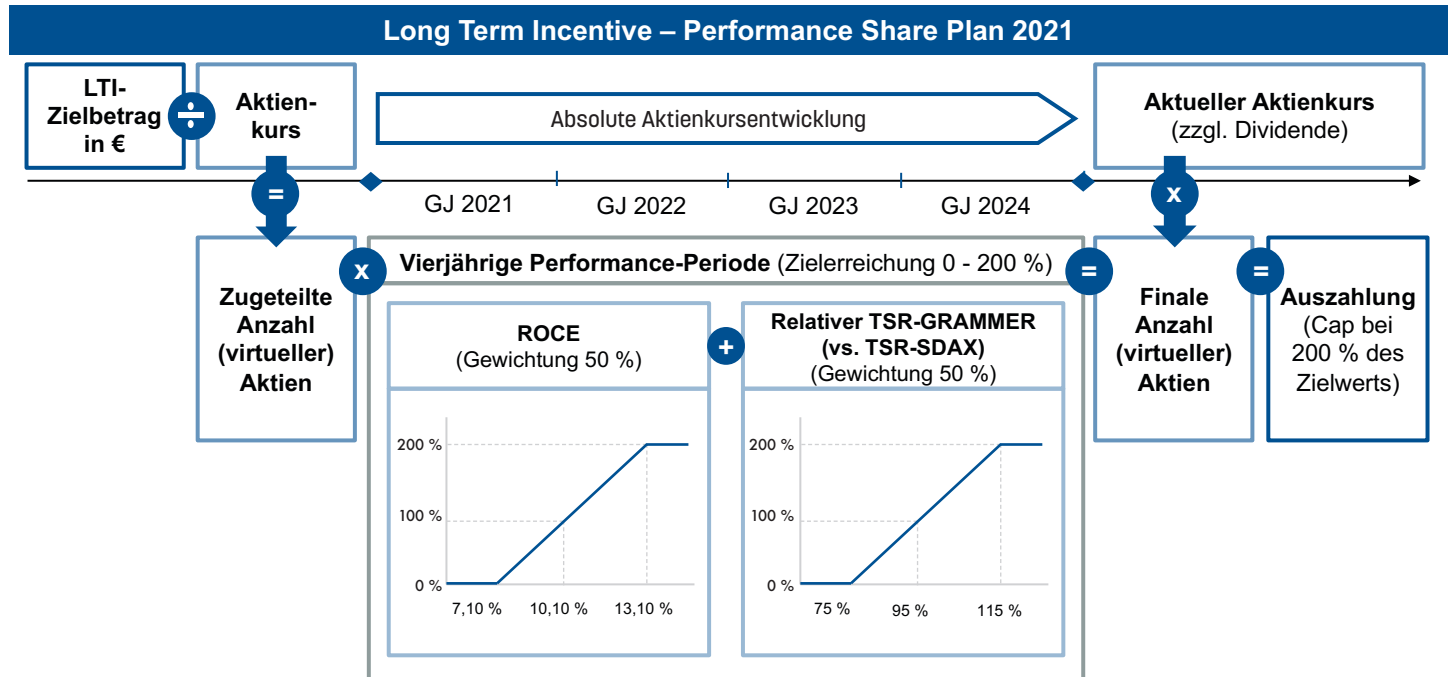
Long Term Incentive – Performance Share Plan 2021

LTI-Zielbetrag in €

÷

Aktienkurs

Absolute Aktienkursentwicklung

Aktueller Aktienkurs (zzgl. Dividende)

=

GJ 2021

GJ 2022

GJ 2023

GJ 2024

x

Zugeteilte Anzahl (virtueller) Aktien

x

Vierjährige Performance-Periode (Zielerreichung 0 - 200 %)

=

Finale Anzahl (virtueller) Aktien

=

Auszahlung (Cap bei 200 % des Zielwerts)

ROCE (Gewichtung 50 %)

+

Relativer TSR-GRAMMER (vs. TSR-SDAX) (Gewichtung 50 %)

200 %

100 %

0 %

7,10 %

10,10 %

13,10 %

200 %

100 %

0 %

75 %

95 %

115 %